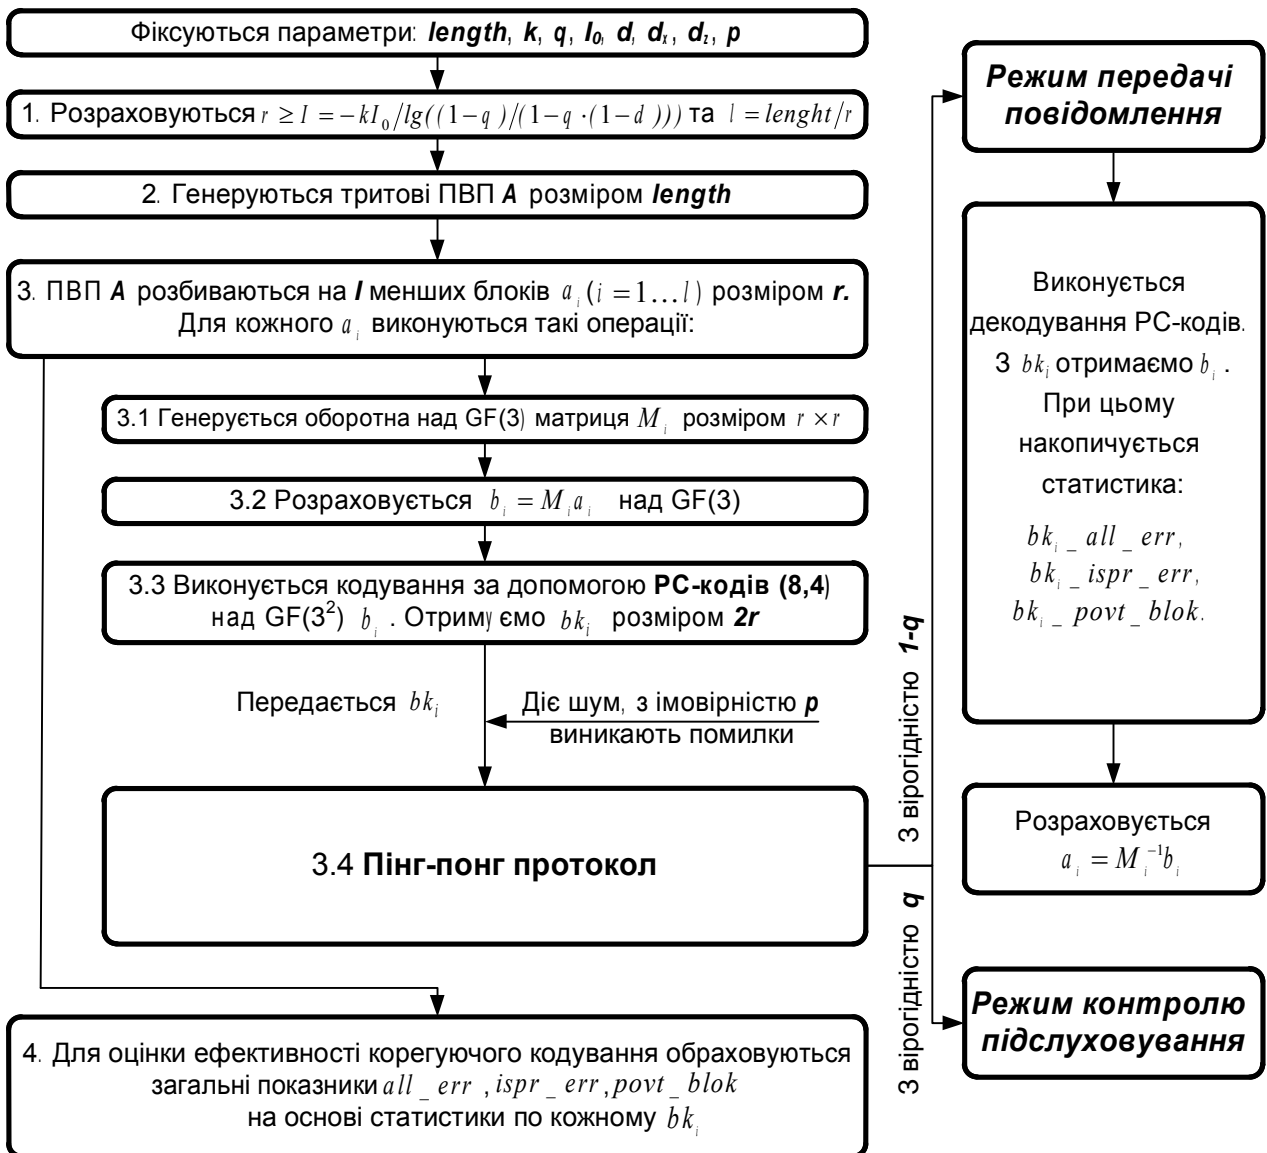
Фіксуються параметри: ***length***, ***k***, ***q***, ***I₀***, ***d***, ***d₁***, ***d₂***, ***p***

1. Розраховуються $r \geq I = -kI_0/lg((1-q)/(1-q\cdot(1-d)))$ та $l = lenght/r$

2. Генеруються тритові ПВП ***A*** розміром ***length***

3. ПВП ***A*** розбиваються на ***l*** менших блоків $a_i (i = 1\ldots l)$ розміром ***r.*** Для кожного $a_i$ виконуються такі операції:

3.1 Генерується оборотна над GF(3) матриця $M_i$ розміром $r \times r$

3.2 Розраховується $b_i = M_i a_i$ над GF(3)

3.3 Виконується кодування за допомогою **РС-кодів (8,4)** над GF($3^2$) $b_i$. Отрим ємо $bk_i$ розміром ***2r***

Передається $bk_i$

Діє шум, з імовірністю ***p*** виникають помилки

3.4 **Пінг-понг протокол**

4. Для оцінки ефективності корегуючого кодування обраховуються загальні показники $all\_err$, $ispr\_err$, $povt\_blok$ на основі статистики по кожному $bk_i$

З вірогідністю ***1-q***

З вірогідністю ***q***

***Режим передачі повідомлення***

Виконується декодування РС-кодів. З $bk_i$ отримаємо $b_i$. При цьому накопичується статистика:

$bk_i\_all\_err$,
$bk_i\_ispr\_err$,
$bk_i\_povt\_blok$.

Розраховується
$a_i = M_i^{-1}b_i$

***Режим контролю підслуховування***